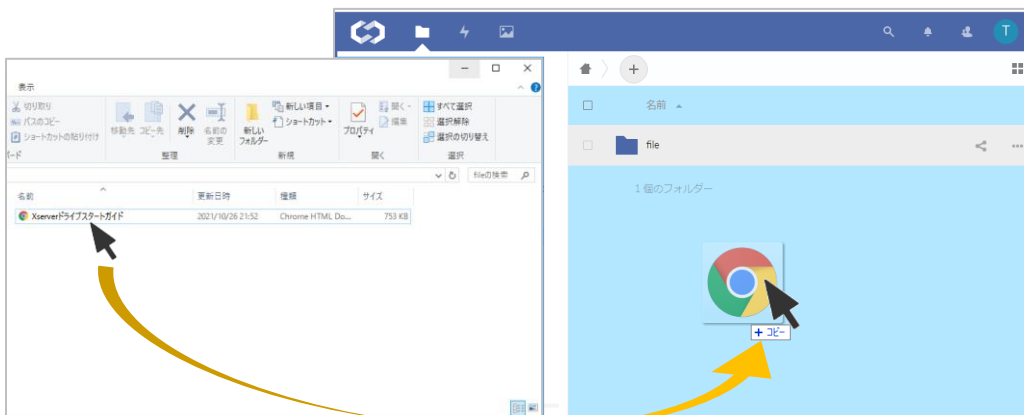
T

名前

file

1 個のフォルダー

+ コピー

表示

切り取り
パスのコピー
ショートカットの貼り付け
ード

移動先 コピー先
削除 名前の変更
新しいフォルダー
新しい項目
ショートカット
プロパティ
開く
編集
すべて選択
選択解除
選択の切り替え

整理
新規
開く
選択

fileの検索

名前
更新日時
種類
サイズ

Xserverドライブスタートガイド
2021/10/26 21:52
Chrome HTML Do...
753 KB